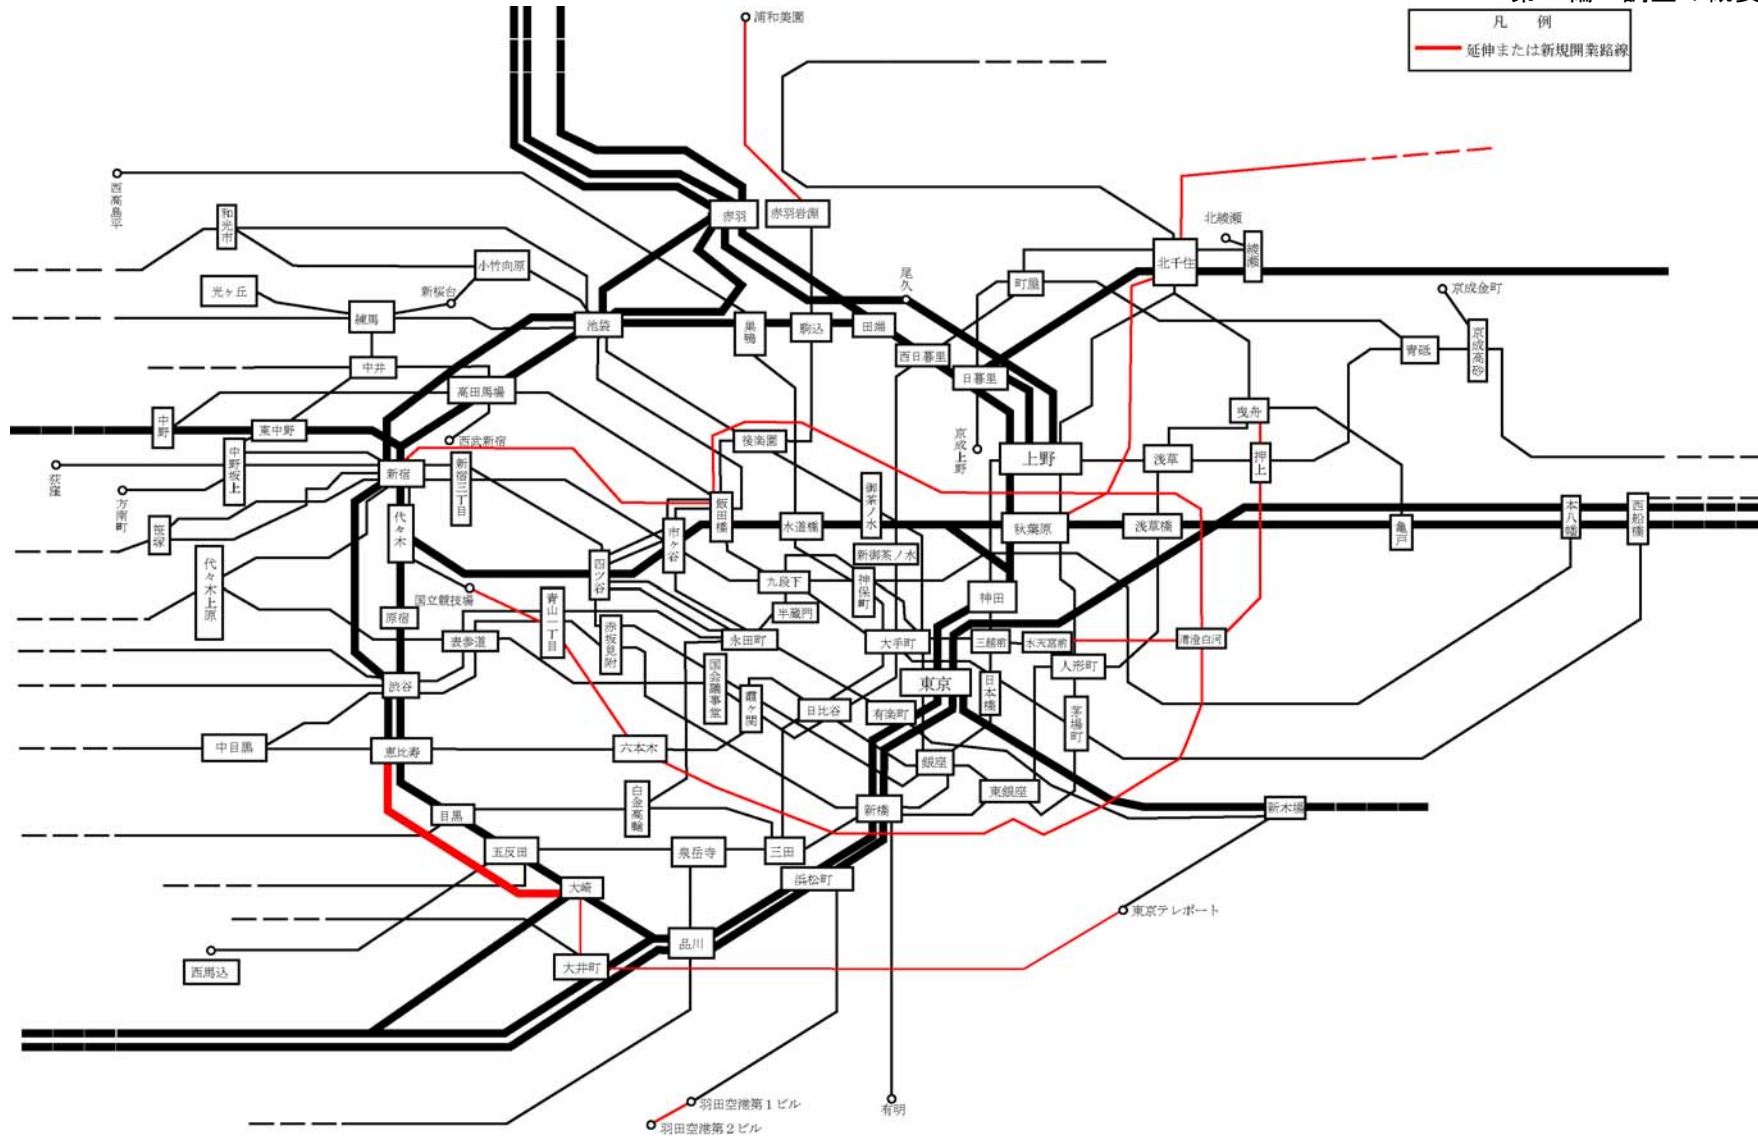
凡　例

延伸または新規開業路線

浦和美園
西高島平
和光市
赤羽
赤羽岩淵
北綾瀬
綾瀬
北千住
小竹向原
光ヶ丘
新桜台
練馬
尾久
町屋
京成金町
池袋
巣鴨
駒込
田端
西日暮里
日暮里
青砥
京成高砂
中井
高田馬場
中野
東中野
西武新宿
後楽園
京成上野
上野
浅草
押上
曳舟
荻窪
方南町
中野坂上
新宿
新宿三丁目
飯田橋
御茶ノ水
秋葉原
浅草橋
本八幡
西船橋
亀戸
笹塚
代々木
市ヶ谷
水道橋
新御茶ノ水
代々木上原
四ツ谷
九段下
神保町
国立競技場
青山一丁目
半蔵門
神田
原宿
表参道
赤坂見附
永田町
大手町
三越前
水天宮前
清澄白河
人形町
東京
日本橋
渋谷
国会議事堂前
霞ヶ関
日比谷
有楽町
茅場町
中目黒
恵比寿
六本木
銀座
東銀座
白金高輪
新橋
新木場
目黒
五反田
泉岳寺
三田
大崎
浜松町
東京テレポート
西馬込
品川
大井町
羽田空港第１ビル
羽田空港第２ビル
有明